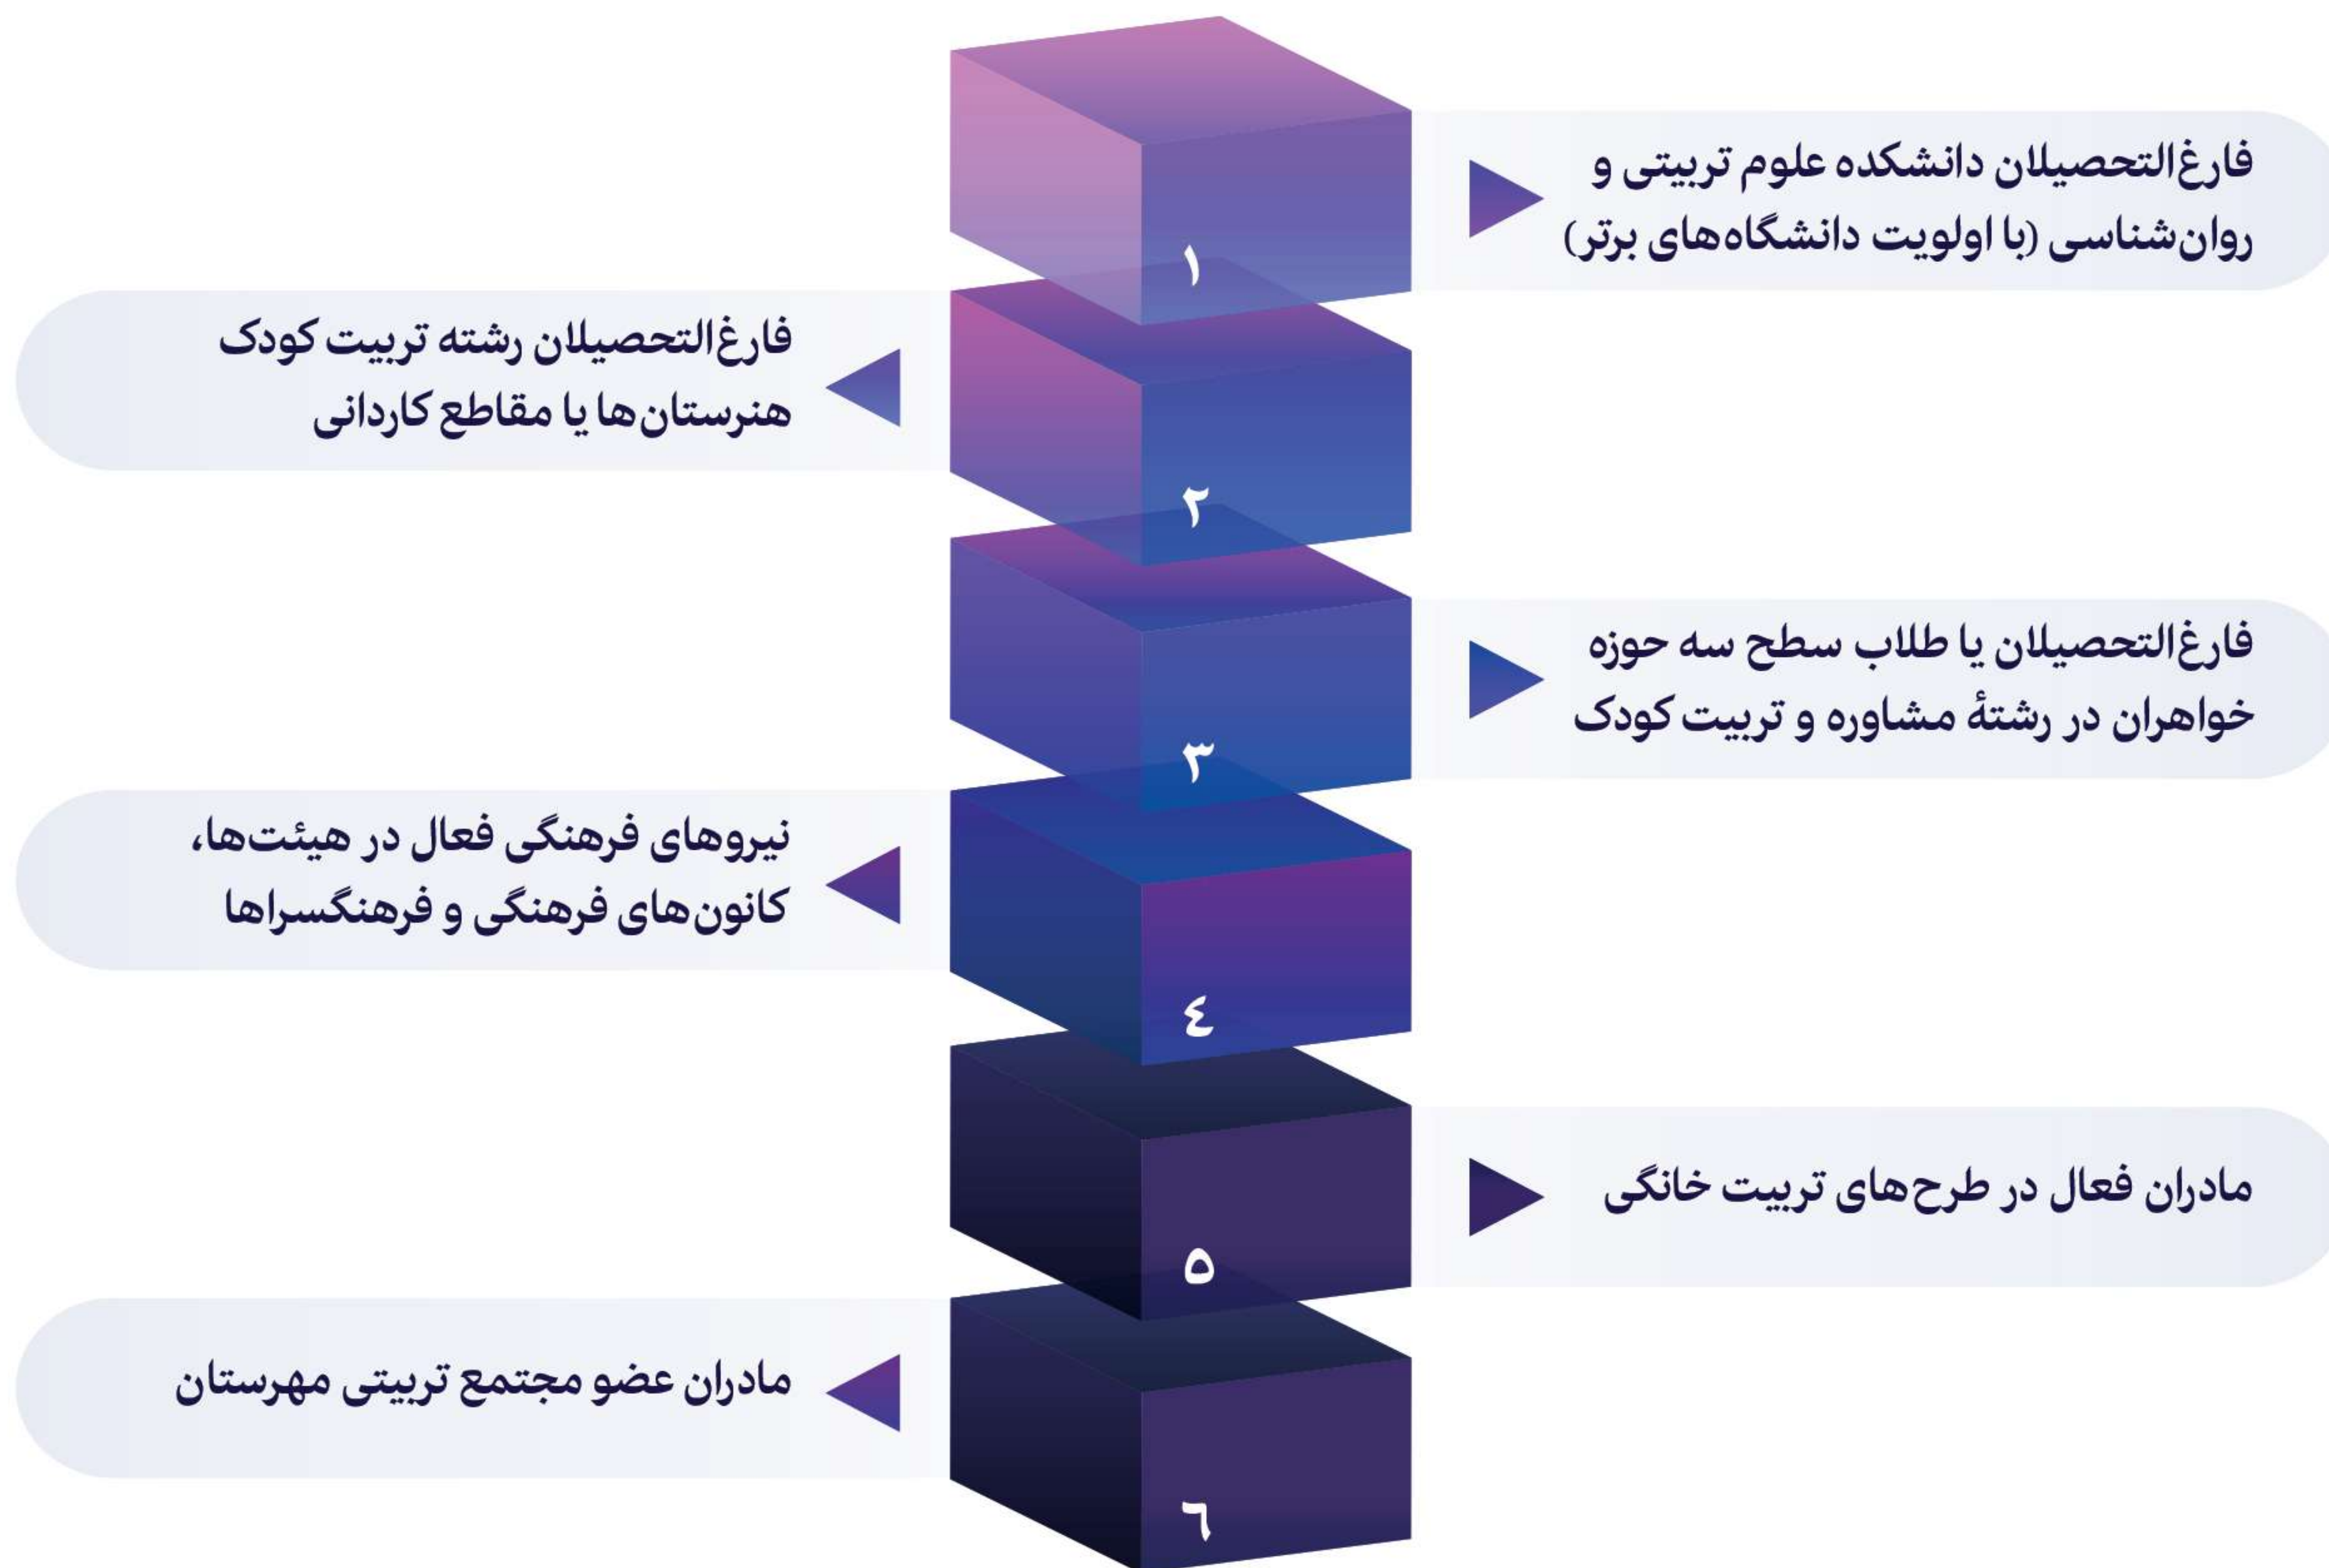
۱
فارغ‌التحصیلان دانشکده علوم تربیتی و روان‌شناسی (با اولویت دانشگاه‌های برتر)

۲
فارغ‌التحصیلان رشته تربیت کودک هنرستان‌ها یا مقاطع کاردانی

۳
فارغ‌التحصیلان یا طلاب سطح سه حوزه خواهران در رشتهٔ مشاوره و تربیت کودک

٤
نیروهای فرهنگی فعال در هیئت‌ها، کانون‌های فرهنگی و فرهنگسراها

٥
مادران فعال در طرح‌های تربیت خانگی

٦
مادران عضو مجتمع تربیتی مهرستان